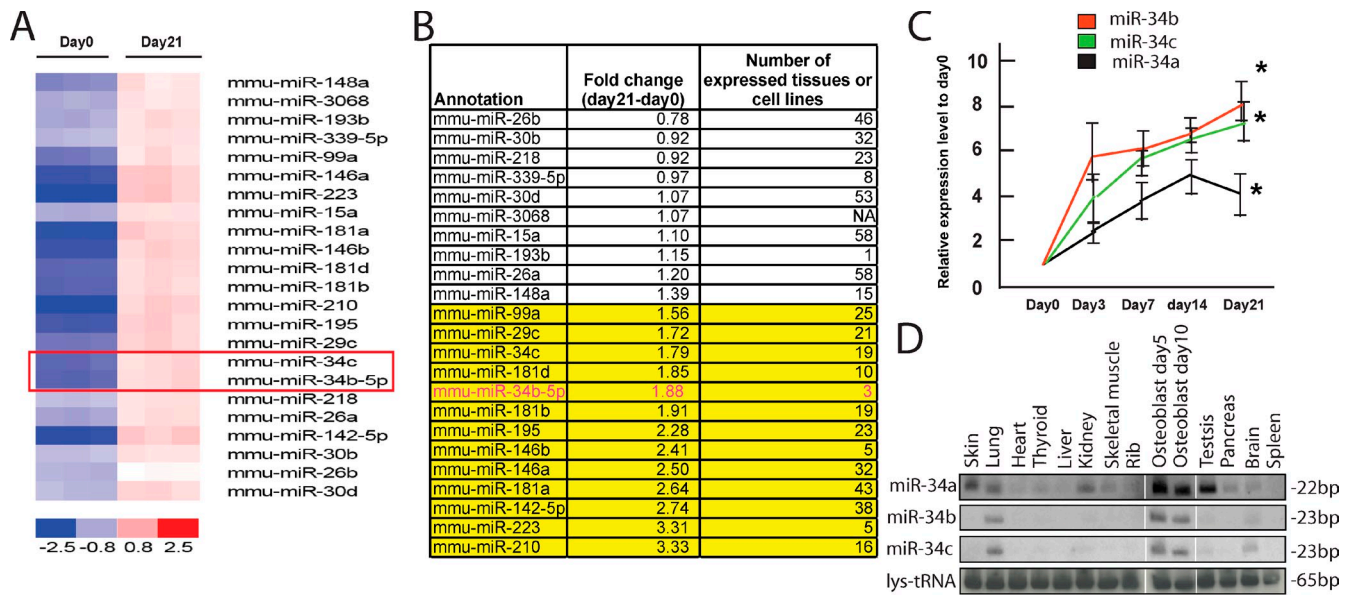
A

Day0 Day21

mmu-miR-148a
mmu-miR-3068
mmu-miR-193b
mmu-miR-339-5p
mmu-miR-99a
mmu-miR-146a
mmu-miR-223
mmu-miR-15a
mmu-miR-181a
mmu-miR-146b
mmu-miR-181d
mmu-miR-181b
mmu-miR-210
mmu-miR-195
mmu-miR-29c
mmu-miR-34c
mmu-miR-34b-5p
mmu-miR-218
mmu-miR-26a
mmu-miR-142-5p
mmu-miR-30b
mmu-miR-26b
mmu-miR-30d

-2.5 -0.8 0.8 2.5

B

| Annotation | Fold change (day21-day0) | Number of expressed tissues or cell lines |
|---|---|---|
| mmu-miR-26b | 0.78 | 46 |
| mmu-miR-30b | 0.92 | 32 |
| mmu-miR-218 | 0.92 | 23 |
| mmu-miR-339-5p | 0.97 | 8 |
| mmu-miR-30d | 1.07 | 53 |
| mmu-miR-3068 | 1.07 | NA |
| mmu-miR-15a | 1.10 | 58 |
| mmu-miR-193b | 1.15 | 1 |
| mmu-miR-26a | 1.20 | 58 |
| mmu-miR-148a | 1.39 | 15 |
| mmu-miR-99a | 1.56 | 25 |
| mmu-miR-29c | 1.72 | 21 |
| mmu-miR-34c | 1.79 | 19 |
| mmu-miR-181d | 1.85 | 10 |
| mmu-miR-34b-5p | 1.88 | 3 |
| mmu-miR-181b | 1.91 | 19 |
| mmu-miR-195 | 2.28 | 23 |
| mmu-miR-146b | 2.41 | 5 |
| mmu-miR-146a | 2.50 | 32 |
| mmu-miR-181a | 2.64 | 43 |
| mmu-miR-142-5p | 2.74 | 38 |
| mmu-miR-223 | 3.31 | 5 |
| mmu-miR-210 | 3.33 | 16 |

C

miR-34b
miR-34c
miR-34a

Relative expression level to day0

0 2 4 6 8 10

Day0 Day3 Day7 day14 Day21

*
*
*

D

Skin Lung Heart Thyroid Liver Kidney Skeletal muscle Rib Osteoblast day5 Osteoblast day10 Testis Pancreas Brain Spleen

miR-34a -22bp
miR-34b -23bp
miR-34c -23bp
lys-tRNA -65bp